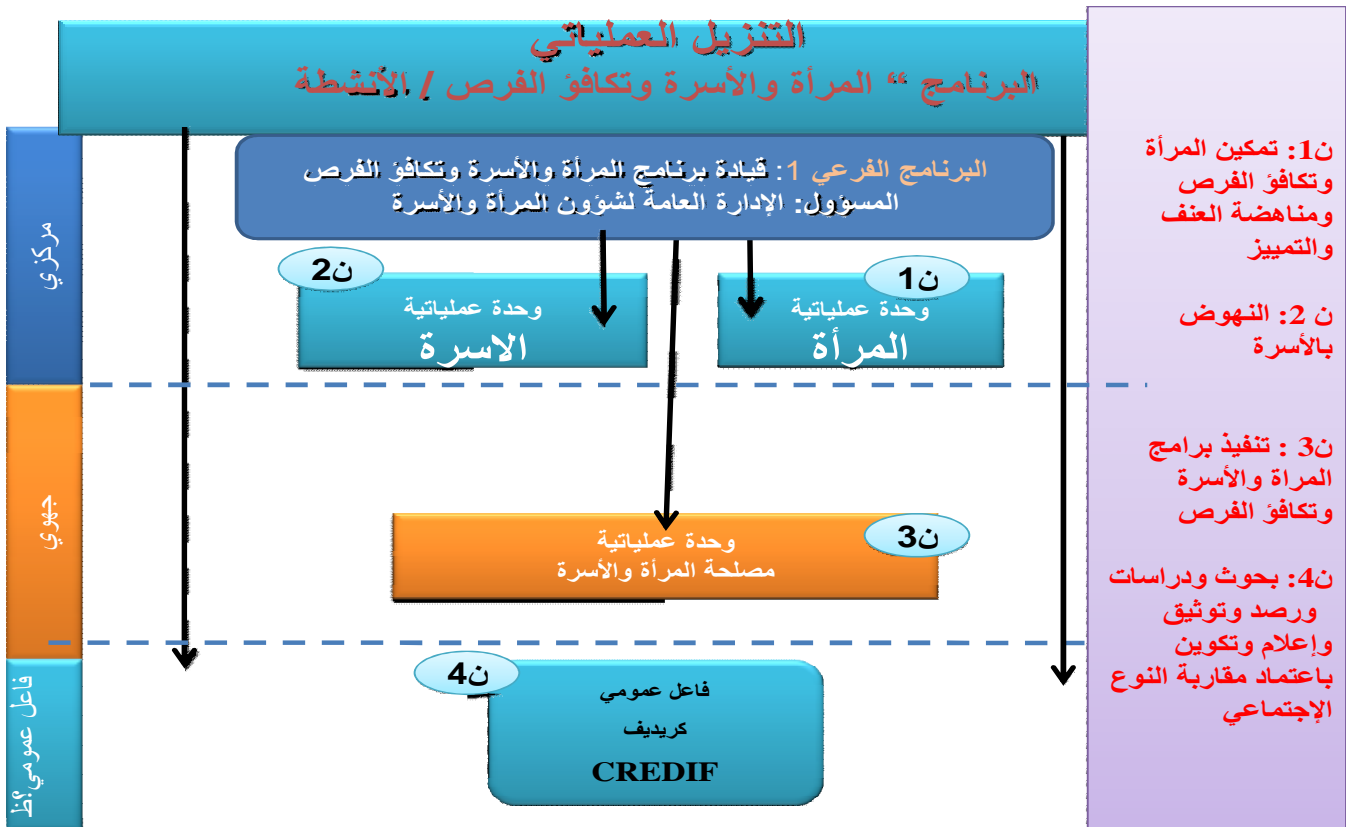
التنزيل العملياتي
البرنامج " المرأة والأسرة وتكافؤ الفرص / الأنشطة

البرنامج الفرعي 1: قيادة برنامج المرأة والأسرة وتكافؤ الفرص
المسؤول: الإدارة العامة لشؤون المرأة والأسرة

ن2
وحدة عملياتية
الاسرة

ن1
وحدة عملياتية
المرأة

ن3
وحدة عملياتية
مصلحة المرأة والأسرة

ن4
فاعل عمومي
كريديف
CREDIF

مركزي

جهوي

فاعل عمومي

ن1: تمكين المرأة وتكافؤ الفرص ومناهضة العنف والتمييز

ن 2: النهوض بالأسرة

ن3 : تنفيذ برامج المراة والأسرة وتكافؤ الفرص

ن4: بحوث ودراسات ورصد وتوثيق وإعلام وتكوين باعتماد مقاربة النوع الإجتماعي